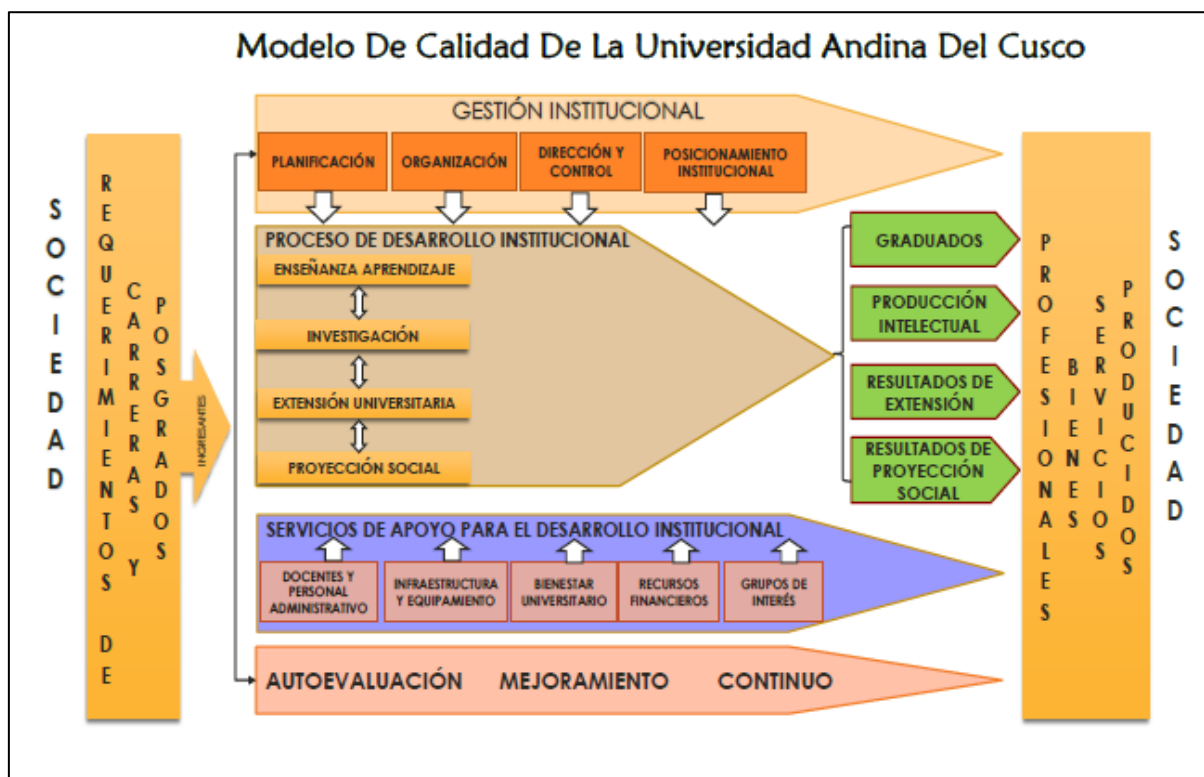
Modelo De Calidad De La Universidad Andina Del Cusco

SOCIEDAD

REQUERIMIENTOS DE CARRERAS Y POSGRADOS

INGRESANTES

GESTIÓN INSTITUCIONAL

PLANIFICACIÓN

ORGANIZACIÓN

DIRECCIÓN Y CONTROL

POSICIONAMIENTO INSTITUCIONAL

PROCESO DE DESARROLLO INSTITUCIONAL

ENSEÑANZA APRENDIZAJE

INVESTIGACIÓN

EXTENSIÓN UNIVERSITARIA

PROYECCIÓN SOCIAL

GRADUADOS

PRODUCCIÓN INTELECTUAL

RESULTADOS DE EXTENSIÓN

RESULTADOS DE PROYECCIÓN SOCIAL

SERVICIOS DE APOYO PARA EL DESARROLLO INSTITUCIONAL

DOCENTES Y PERSONAL ADMINISTRATIVO

INFRAESTRUCTURA Y EQUIPAMIENTO

BIENESTAR UNIVERSITARIO

RECURSOS FINANCIEROS

GRUPOS DE INTERÉS

AUTOEVALUACIÓN MEJORAMIENTO CONTINUO

PROFESIONALES BIENES SERVICIOS PRODUCIDOS

SOCIEDAD